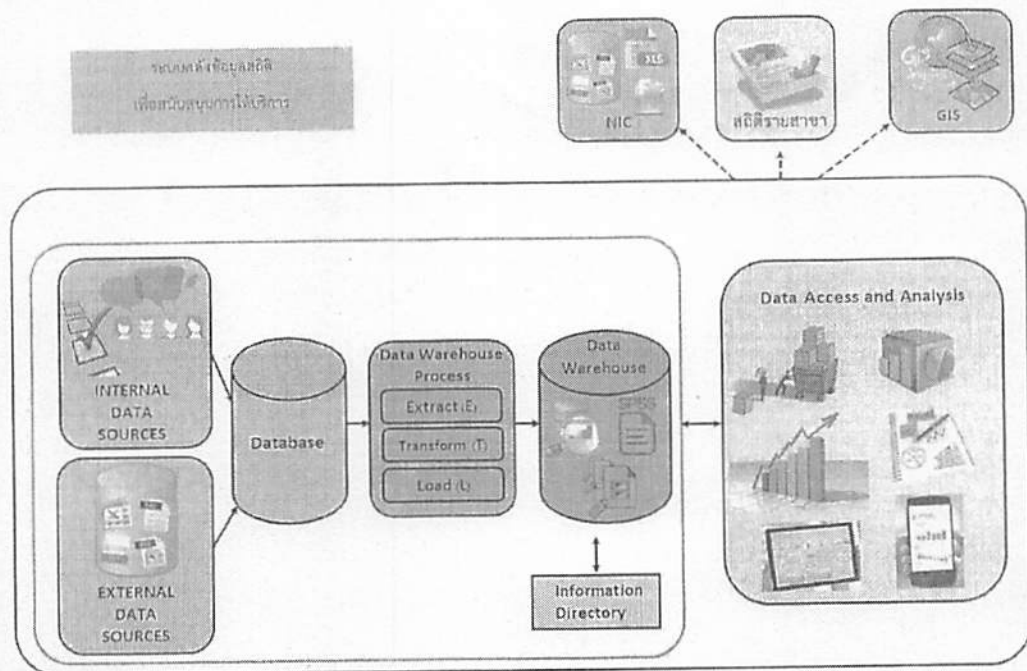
ระบบคลังข้อมูลสถิติ
เพื่อสนับสนุนการให้บริการ

NIC

XLS

สถิติรายสาขา

GIS

INTERNAL DATA SOURCES

EXTERNAL DATA SOURCES

Database

Data Warehouse Process

Extract (E)

Transform (T)

Load (L)

Data Warehouse

SPSS

Information Directory

Data Access and Analysis